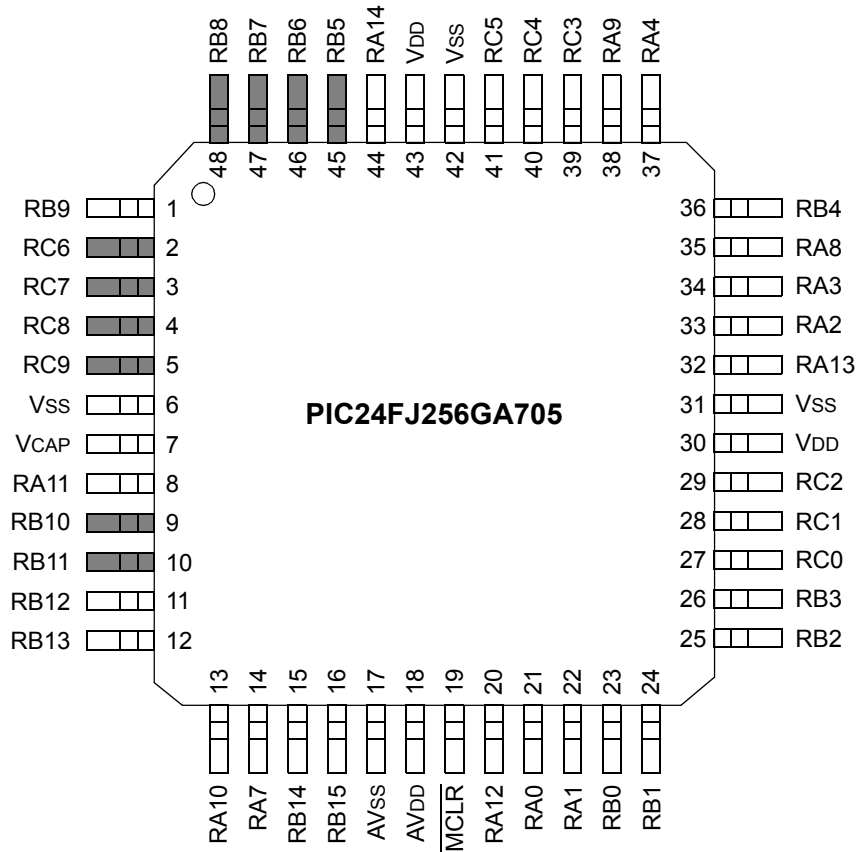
RB8 RB7 RB6 RB5 RA14 VDD VSS RC5 RC4 RC3 RA9 RA4

48 47 46 45 44 43 42 41 40 39 38 37

RB9 1
RC6 2
RC7 3
RC8 4
RC9 5
VSS 6
VCAP 7
RA11 8
RB10 9
RB11 10
RB12 11
RB13 12

PIC24FJ256GA705

36 RB4
35 RA8
34 RA3
33 RA2
32 RA13
31 VSS
30 VDD
29 RC2
28 RC1
27 RC0
26 RB3
25 RB2

13 14 15 16 17 18 19 20 21 22 23 24

RA10 RA7 RB14 RB15 AVSS AVDD $\overline{MCLR}$ RA12 RA0 RA1 RB0 RB1